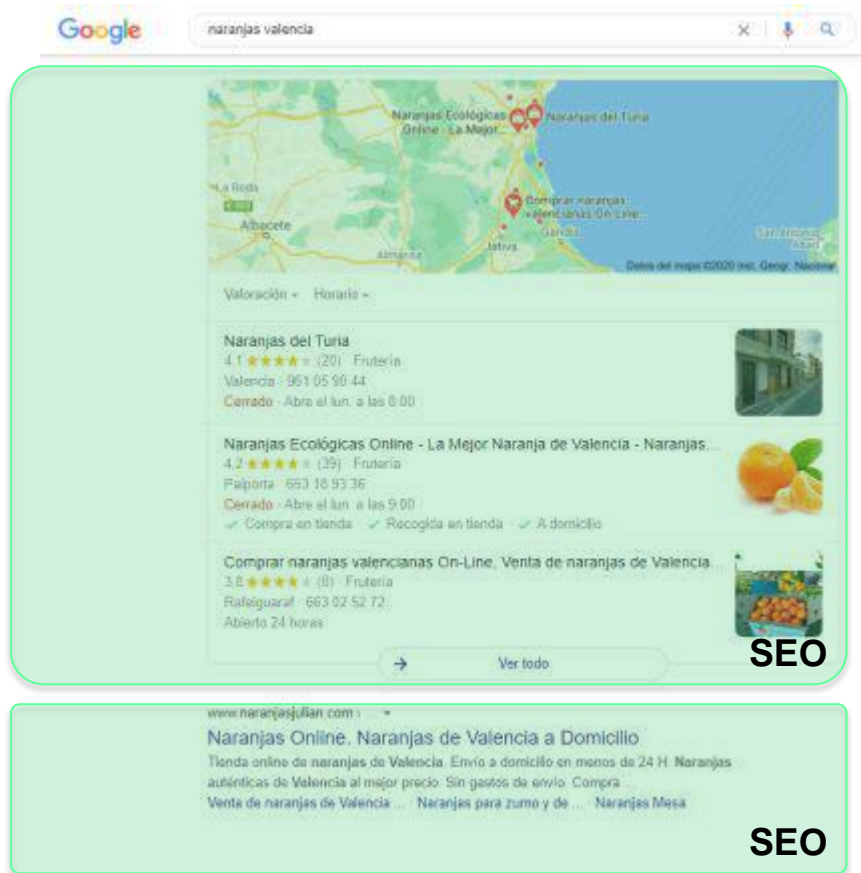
Google

naranjas valencia

Naranjas Ecológicas Online - La Mejor...

Naranjas del Turia

La Roda

Albacete

Comprar naranjas valencianas On-Line...

Almansa

Játiva

Gandía

Datos del mapa ©2020 Inst. Geogr. Nacional

Valoración ▾ Horario ▾

Naranjas del Turia
4,1 ★★★★★ (20) · Frutería
Valencia · 961 05 98 44
Cerrado · Abre el lun. a las 8:00

Naranjas Ecológicas Online - La Mejor Naranja de Valencia - Naranjas...
4,2 ★★★★★ (39) · Frutería
Paiporta · 663 18 93 36
Cerrado · Abre el lun. a las 9:00
✓ Compra en tienda · ✓ Recogida en tienda · ✓ A domicilio

Comprar naranjas valencianas On-Line, Venta de naranjas de Valencia...
3,8 ★★★★★ (8) · Frutería
Rafelguaraf · 663 02 52 72
Abierto 24 horas

→ Ver todo

SEO

www.naranjasjulian.com ›

Naranjas Online. Naranjas de Valencia a Domicilio
Tienda online de naranjas de Valencia. Envío a domicilio en menos de 24 H. Naranjas auténticas de Valencia al mejor precio. Sin gastos de envío. Compra ...
Venta de naranjas de Valencia ... · Naranjas para zumo y de ... · Naranjas Mesa

SEO